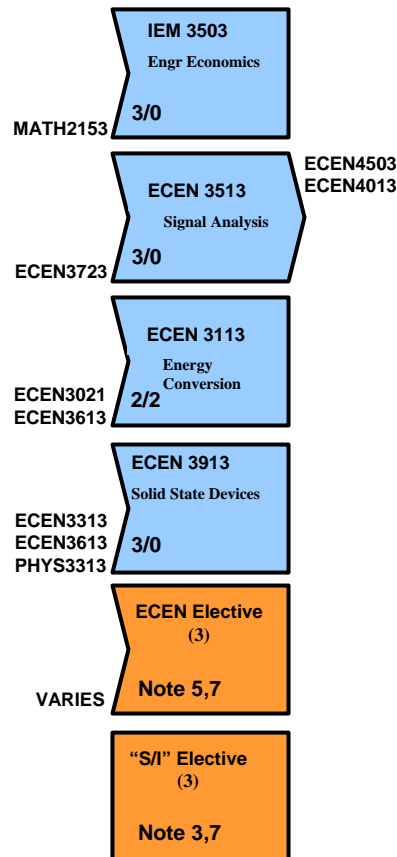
IEM 3503
Engr Economics
3/0
MATH2153

ECEN 3513
Signal Analysis
3/0
ECEN3723
ECEN4503
ECEN4013

ECEN 3113
Energy Conversion
2/2
ECEN3021
ECEN3613

ECEN 3913
Solid State Devices
3/0
ECEN3313
ECEN3613
PHYS3313

ECEN Elective
(3)
Note 5,7
VARIES

"S/I" Elective
(3)
Note 3,7